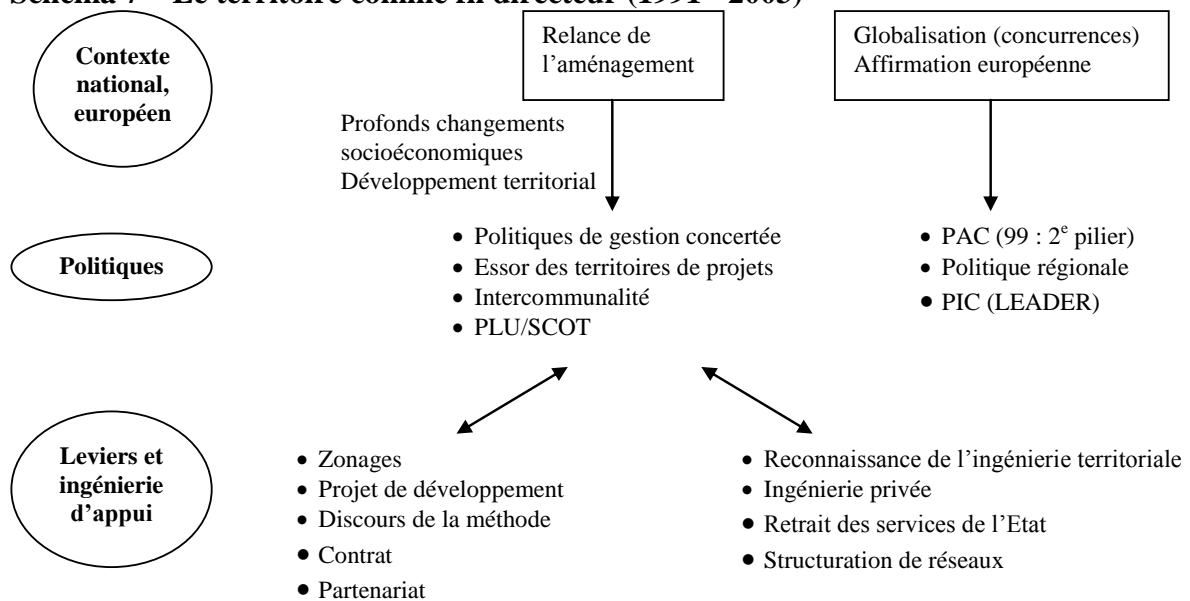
Schéma 7 – Le territoire comme fil directeur (1991 – 2005)

Contexte national, européen

Relance de l'aménagement

Globalisation (concurrences) Affirmation européenne

Profonds changements socioéconomiques Développement territorial

Politiques

- Politiques de gestion concertée
- Essor des territoires de projets
- Intercommunalité
- PLU/SCOT

- PAC (99 : 2$^{e}$ pilier)
- Politique régionale
- PIC (LEADER)

Leviers et ingénierie d'appui

- Zonages
- Projet de développement
- Discours de la méthode
- Contrat
- Partenariat

- Reconnaissance de l'ingénierie territoriale
- Ingénierie privée
- Retrait des services de l'Etat
- Structuration de réseaux